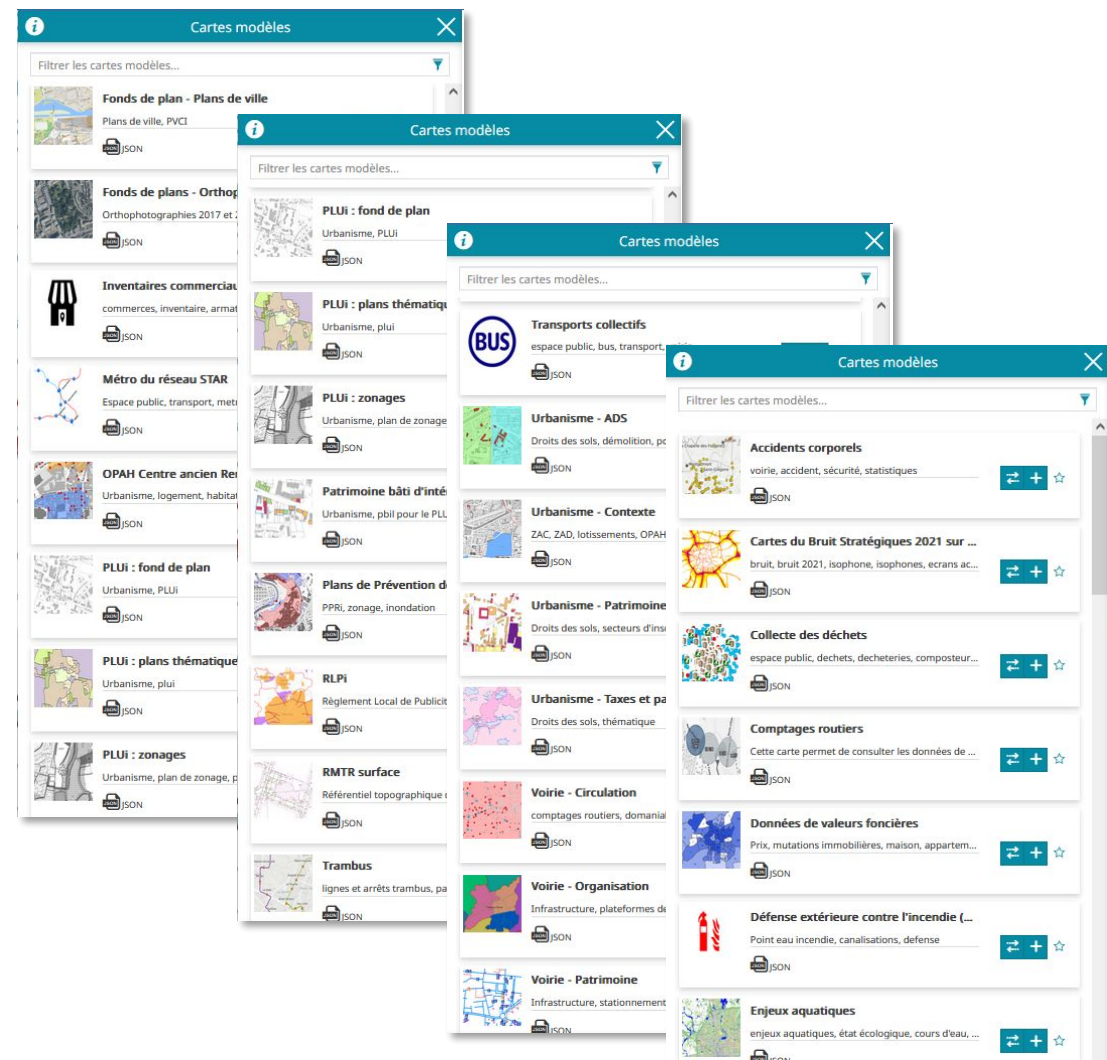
Cartes modèles

Filtrer les cartes modèles...

Fonds de plan - Plans de ville
Plans de ville, PVCI
JSON

Fonds de plans - Orthop
Orthophotographies 2017 et
JSON

Inventaires commerciau
commerces, inventaire, arma
JSON

Métro du réseau STAR
Espace public, transport, métr
JSON

OPAH Centre ancien Re
Urbanisme, logement, habita
JSON

PLUi : fond de plan
Urbanisme, PLUi
JSON

PLUi : plans thématique
Urbanisme, plui
JSON

PLUi : zonages
Urbanisme, plan de zonage, p
JSON

Cartes modèles

Filtrer les cartes modèles...

PLUi : fond de plan
Urbanisme, PLUi
JSON

PLUi : plans thématiqu
Urbanisme, plui
JSON

PLUi : zonages
Urbanisme, plan de zonage
JSON

Patrimoine bâti d'inté
Urbanisme, pbil pour le PLU
JSON

Plans de Prévention d
PPRi, zonage, inondation
JSON

RLPi
Règlement Local de Publicit
JSON

RMTR surface
Référentiel topographique
JSON

Trambus
lignes et arrêts trambus, pa
JSON

Cartes modèles

Filtrer les cartes modèles...

Transports collectifs
espace public, bus, transport,
JSON

Urbanisme - ADS
Droits des sols, démolition, pc
JSON

Urbanisme - Contexte
ZAC, ZAD, lotissements, OPAH
JSON

Urbanisme - Patrimoine
Droits des sols, secteurs d'ins
JSON

Urbanisme - Taxes et pa
Droits des sols, thématique
JSON

Voirie - Circulation
comptages routiers, domanial
JSON

Voirie - Organisation
Infrastructure, plateformes de
JSON

Voirie - Patrimoine
Infrastructure, stationnement
JSON

Cartes modèles

Filtrer les cartes modèles...

Accidents corporels
voirie, accident, sécurité, statistiques
JSON

Cartes du Bruit Stratégiques 2021 sur ...
bruit, bruit 2021, isophone, isophones, ecrans ac...
JSON

Collecte des déchets
espace public, dechets, decheteries, composteur...
JSON

Comptages routiers
Cette carte permet de consulter les données de ...
JSON

Données de valeurs foncières
Prix, mutations immobilières, maison, appartem...
JSON

Défense extérieure contre l'incendie (...
Point eau incendie, canalisations, defense
JSON

Enjeux aquatiques
enjeux aquatiques, état écologique, cours d'eau, ...
JSON